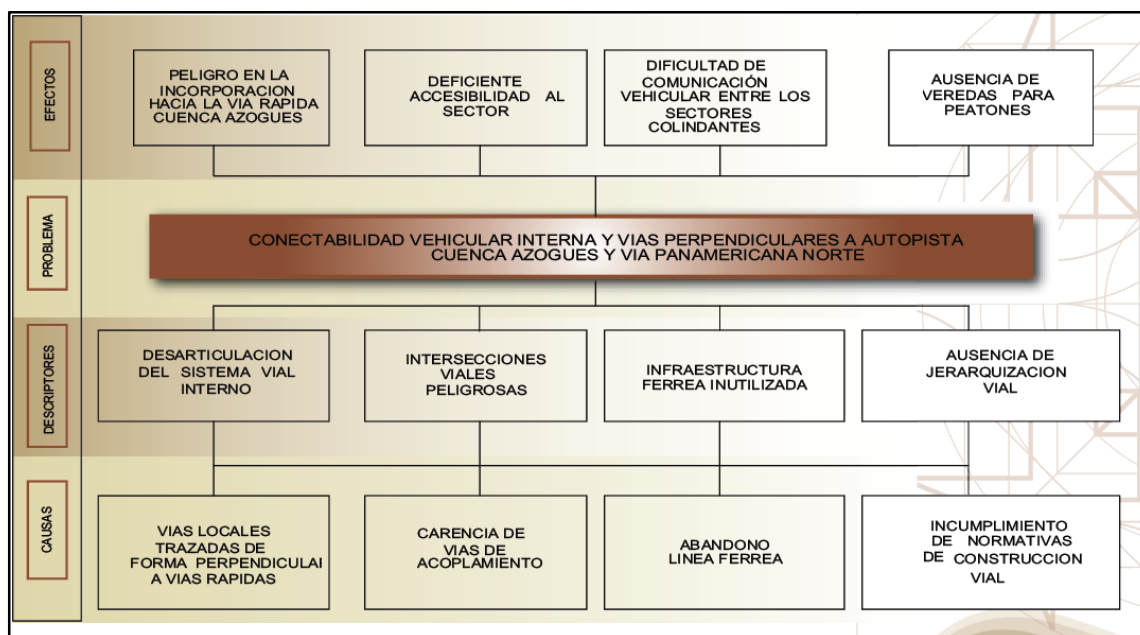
EFECTOS

PELIGRO EN LA INCORPORACION HACIA LA VIA RAPIDA CUENCA AZOGUES

DEFICIENTE ACCESIBILIDAD AL SECTOR

DIFICULTAD DE COMUNICACIÓN VEHICULAR ENTRE LOS SECTORES COLINDANTES

AUSENCIA DE VEREDAS PARA PEATONES

PROBLEMA

CONECTABILIDAD VEHICULAR INTERNA Y VIAS PERPENDICULARES A AUTOPISTA CUENCA AZOGUES Y VIA PANAMERICANA NORTE

DESCRIPTORES

DESARTICULACION DEL SISTEMA VIAL INTERNO

INTERSECCIONES VIALES PELIGROSAS

INFRAESTRUCTURA FERREA INUTILIZADA

AUSENCIA DE JERARQUIZACION VIAL

CAUSAS

VIAS LOCALES TRAZADAS DE FORMA PERPENDICULAI A VIAS RAPIDAS

CARENCIA DE VIAS DE ACOPLAMIENTO

ABANDONO LINEA FERREA

INCUMPLIMIENTO DE NORMATIVAS DE CONSTRUCCION VIAL